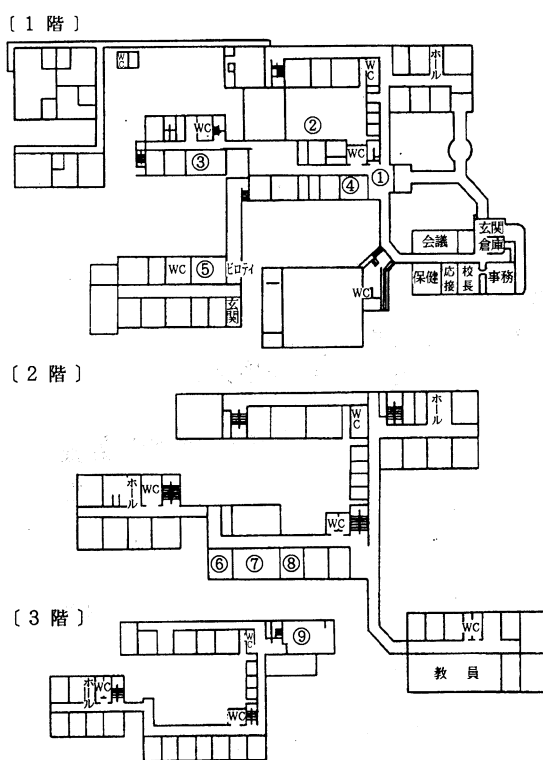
〔 1 階 〕

WC

WC

ホール

WC

②

WC

③

WC

④

①

会議

玄関

倉庫

WC

⑤

ピロティ

玄関

WC

保健

応接

校長

事務

〔 2 階 〕

WC

ホール

ホール

WC

WC

⑥ ⑦ ⑧

〔 3 階 〕

WC

⑨

WC

ホール

WC

教 員